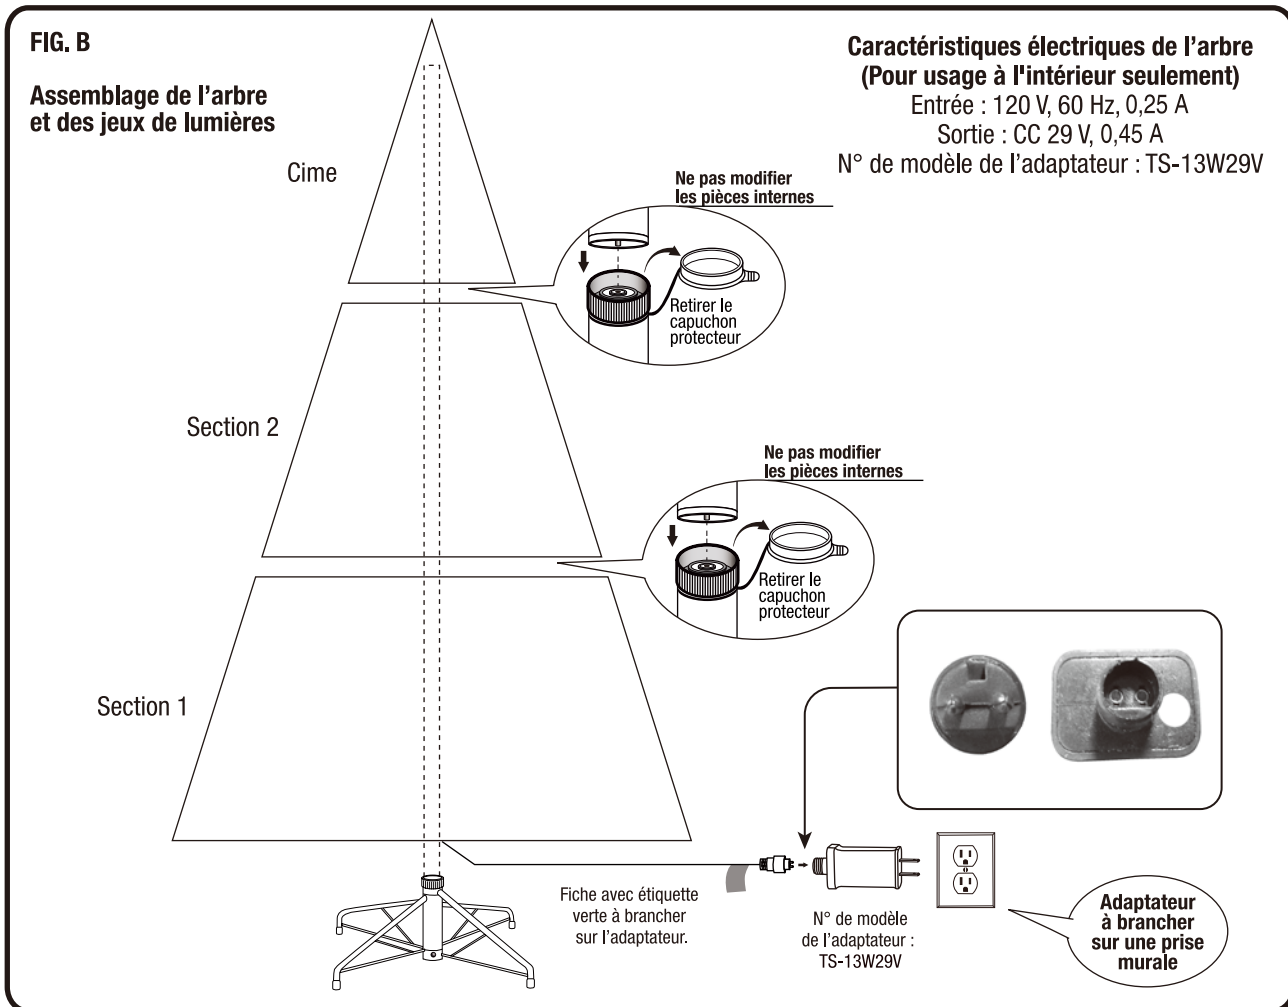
FIG. B

Assemblage de l'arbre et des jeux de lumières

Caractéristiques électriques de l'arbre
(Pour usage à l'intérieur seulement)
Entrée : 120 V, 60 Hz, 0,25 A
Sortie : CC 29 V, 0,45 A
N° de modèle de l'adaptateur : TS-13W29V

Cime

Ne pas modifier les pièces internes

Retirer le capuchon protecteur

Section 2

Ne pas modifier les pièces internes

Retirer le capuchon protecteur

Section 1

Fiche avec étiquette verte à brancher sur l'adaptateur.

N° de modèle de l'adaptateur : TS-13W29V

Adaptateur à brancher sur une prise murale